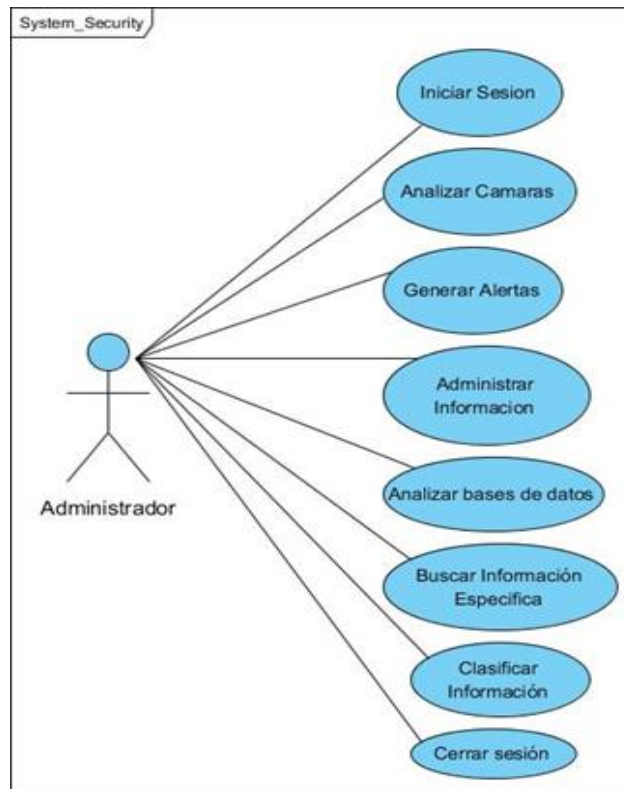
System_Security

Iniciar Sesion

Analizar Camaras

Generar Alertas

Administrar Informacion

Analizar bases de datos

Buscar Información Especifica

Clasificar Información

Cerrar sesión

Administrador